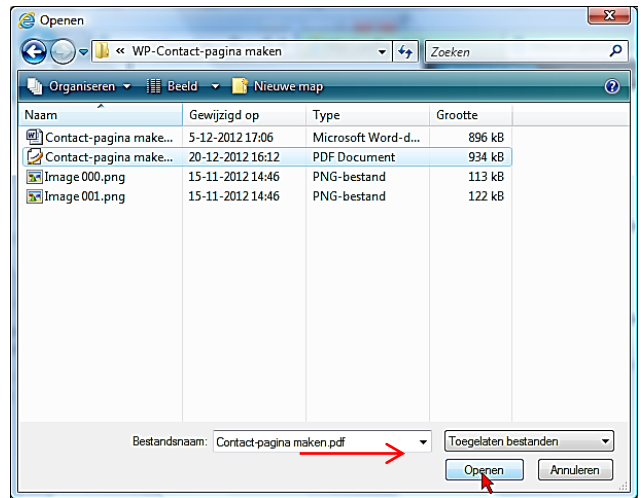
Openen

« WP-Contact-pagina maken

Zoeken

Organiseren ▾ Beeld ▾ Nieuwe map

| Naam | Gewijzigd op | Type | Grootte |
|---|---|---|---|
| Contact-pagina make... | 5-12-2012 17:06 | Microsoft Word-d... | 896 kB |
| Contact-pagina make... | 20-12-2012 16:12 | PDF Document | 934 kB |
| Image 000.png | 15-11-2012 14:46 | PNG-bestand | 113 kB |
| Image 001.png | 15-11-2012 14:46 | PNG-bestand | 122 kB |

Bestandsnaam: Contact-pagina maken.pdf

Toegelaten bestanden

Openen

Annuleren